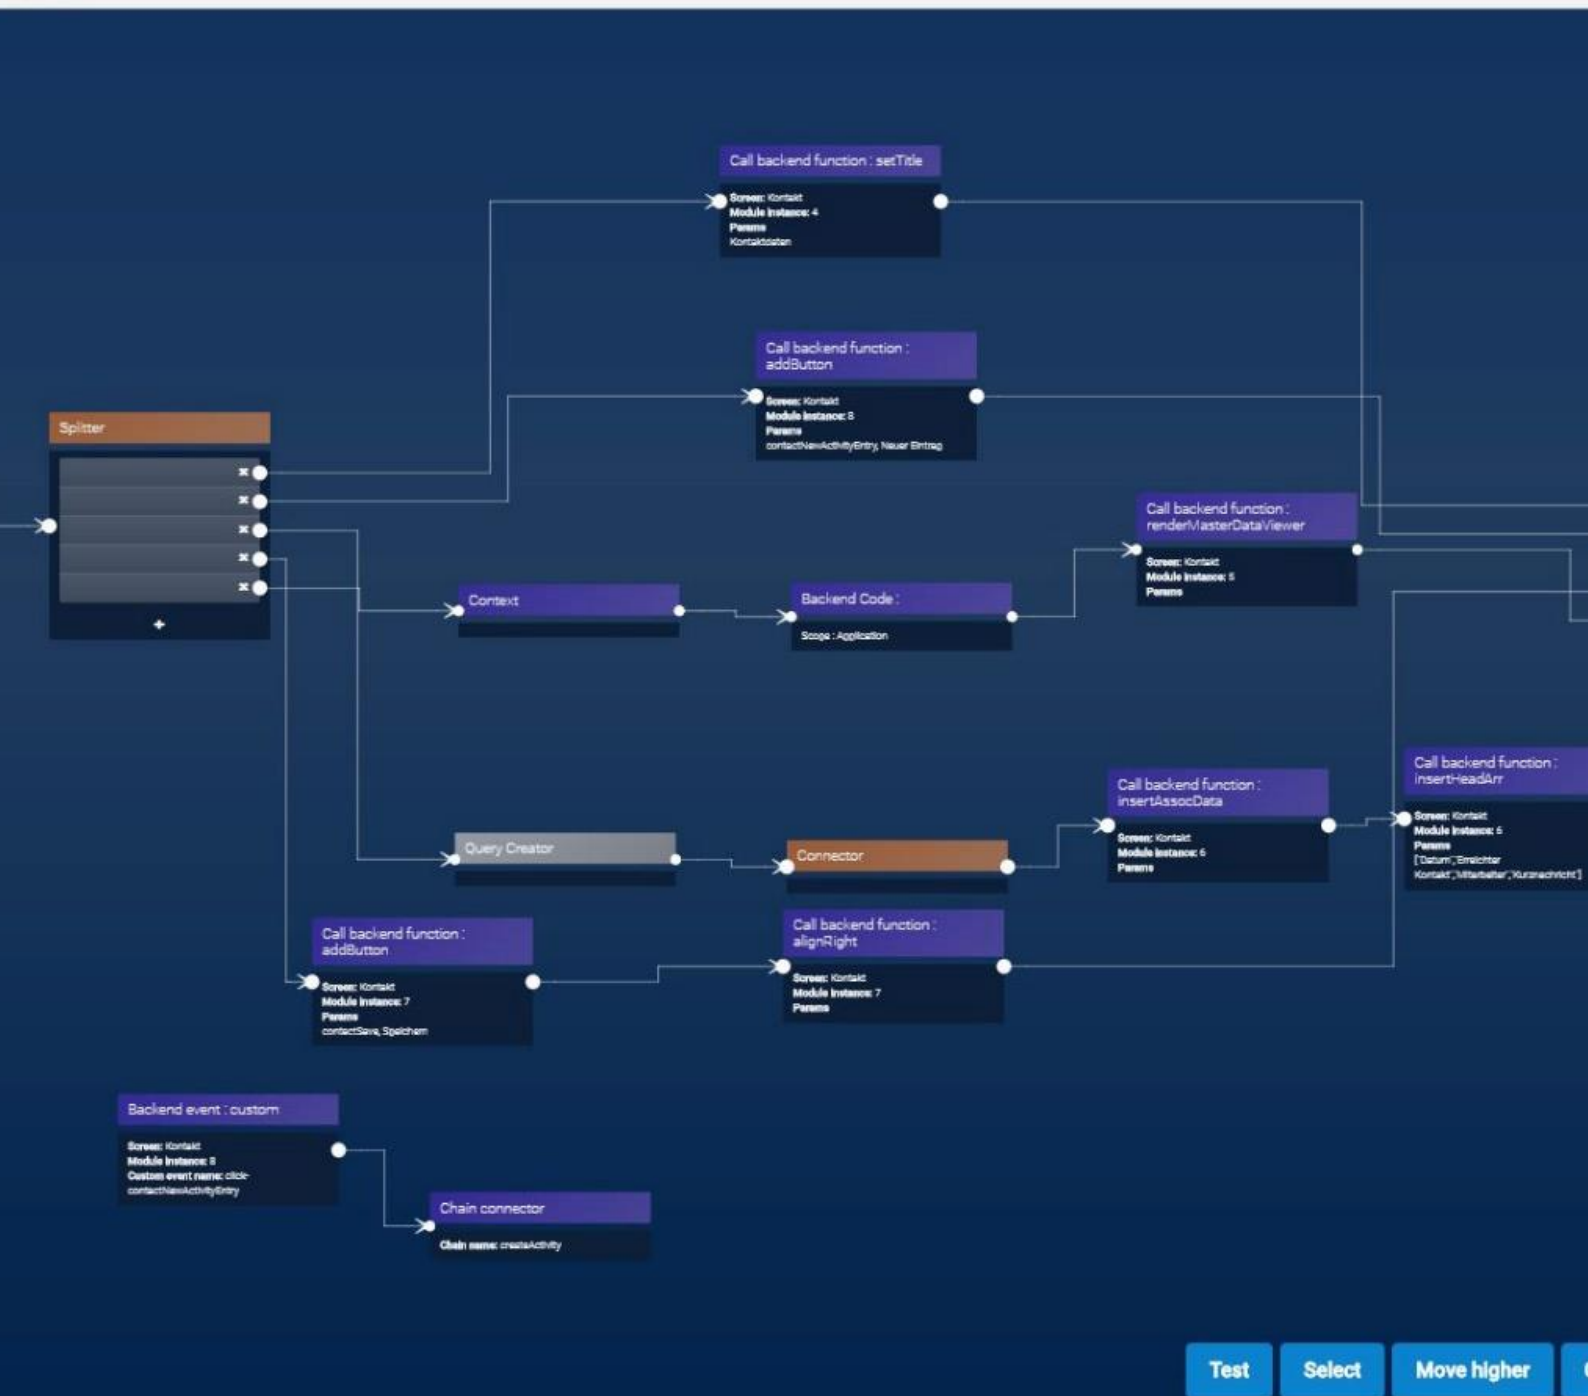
Call backend function : setTitle

Screen: Kontakt
Module instance: 4
Params
Kontaktdaten

Call backend function : addButton

Screen: Kontakt
Module instance: 8
Params
contactNewActivityEntry, Neuer Eintrag

Splitter

+

Call backend function : renderMasterDataViewer

Screen: Kontakt
Module instance: 5
Params

Context

Backend Code :

Scope : Application

Call backend function : insertHeadArr

Screen: Kontakt
Module instance: 6
Params
['Datum','Erreichter Kontakt','Mitarbeiter','Kurznachricht']

Call backend function : insertAssocData

Screen: Kontakt
Module instance: 6
Params

Query Creator

Connector

Call backend function : addButton

Screen: Kontakt
Module instance: 7
Params
contactSave, Speichern

Call backend function : alignRight

Screen: Kontakt
Module instance: 7
Params

Backend event : custom

Screen: Kontakt
Module instance: 8
Custom event name: click-contactNewActivityEntry

Chain connector

Chain name: createActivity

Test
Select
Move higher